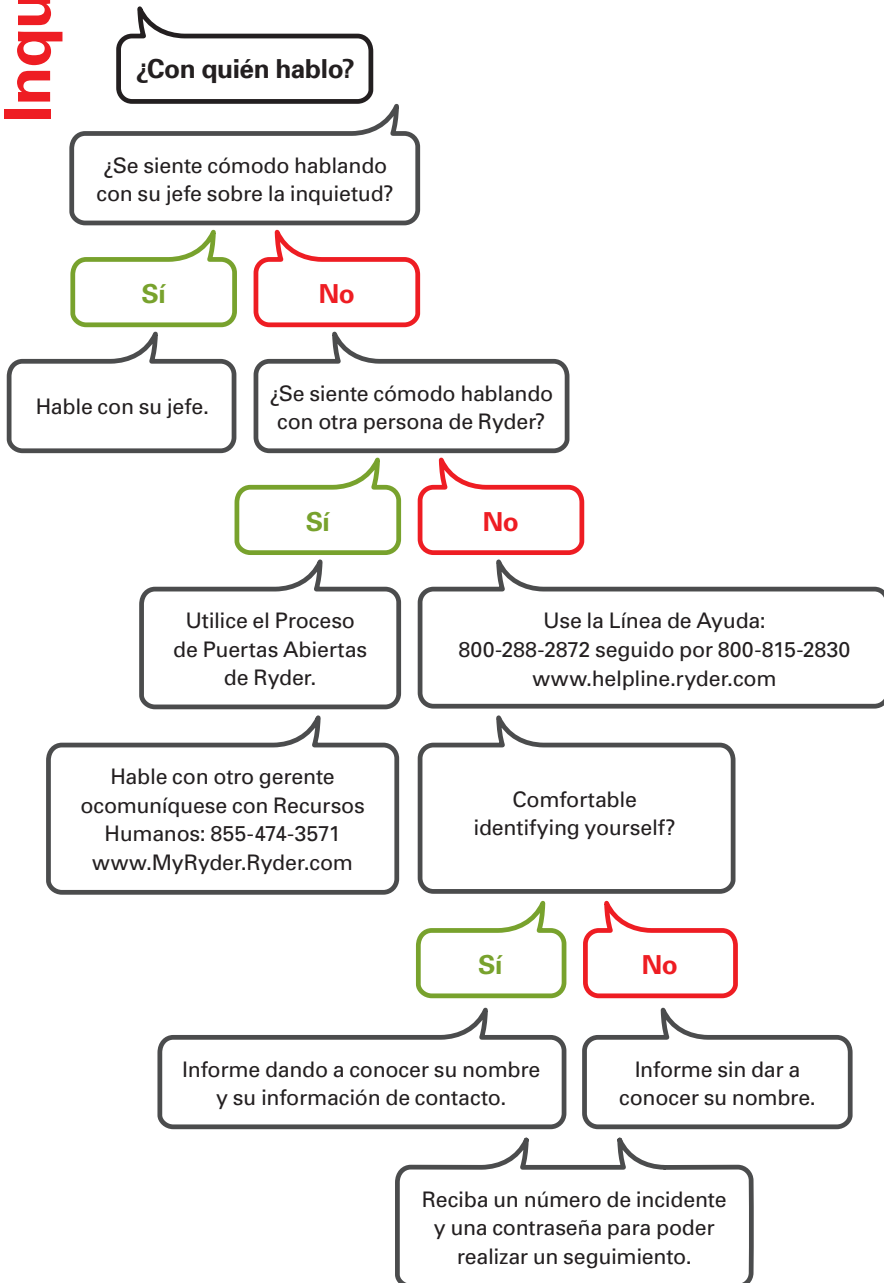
Inqu

¿Con quién hablo?

¿Se siente cómodo hablando con su jefe sobre la inquietud?

Sí

No

Hable con su jefe.

¿Se siente cómodo hablando con otra persona de Ryder?

Sí

No

Utilice el Proceso de Puertas Abiertas de Ryder.

Use la Línea de Ayuda: 800-288-2872 seguido por 800-815-2830 www.helpline.ryder.com

Hable con otro gerente ocomuníquese con Recursos Humanos: 855-474-3571 www.MyRyder.Ryder.com

Comfortable identifying yourself?

Sí

No

Informe dando a conocer su nombre y su información de contacto.

Informe sin dar a conocer su nombre.

Reciba un número de incidente y una contraseña para poder realizar un seguimiento.